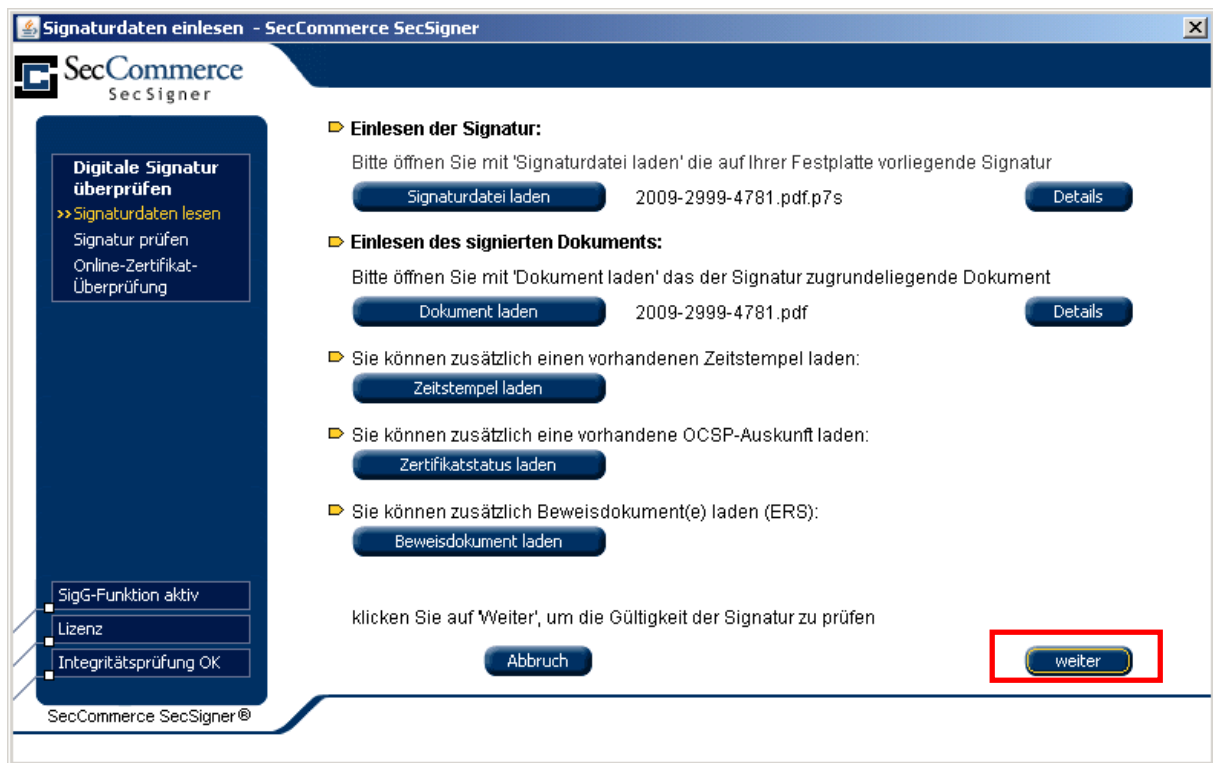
Signaturdaten einlesen - SecCommerce SecSigner

SecCommerce
SecSigner

Digitale Signatur überprüfen
>> Signaturdaten lesen
Signatur prüfen
Online-Zertifikat-Überprüfung

Einlesen der Signatur:

Bitte öffnen Sie mit 'Signaturdatei laden' die auf Ihrer Festplatte vorliegende Signatur

Signaturdatei laden 2009-2999-4781.pdf.p7s Details

Einlesen des signierten Dokuments:

Bitte öffnen Sie mit 'Dokument laden' das der Signatur zugrundeliegende Dokument

Dokument laden 2009-2999-4781.pdf Details

Sie können zusätzlich einen vorhandenen Zeitstempel laden:

Zeitstempel laden

Sie können zusätzlich eine vorhandene OCSP-Auskunft laden:

Zertifikatstatus laden

Sie können zusätzlich Beweisdokument(e) laden (ERS):

Beweisdokument laden

SigG-Funktion aktiv
Lizenz
Integritätsprüfung OK

klicken Sie auf 'Weiter', um die Gültigkeit der Signatur zu prüfen

Abbruch

weiter

SecCommerce SecSigner®